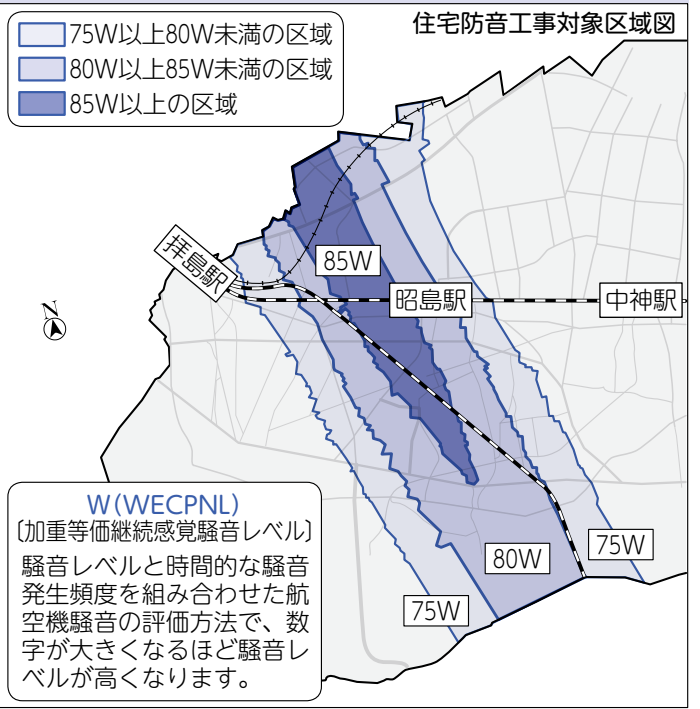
75W以上80W未満の区域
80W以上85W未満の区域
85W以上の区域

住宅防音工事対象区域図

拝島駅
85W
昭島駅
中神駅
N

W(WECPNL)
〔加重等価継続感覚騒音レベル〕
騒音レベルと時間的な騒音発生頻度を組み合わせた航空機騒音の評価方法で、数字が大きくなるほど騒音レベルが高くなります。

80W
75W
75W